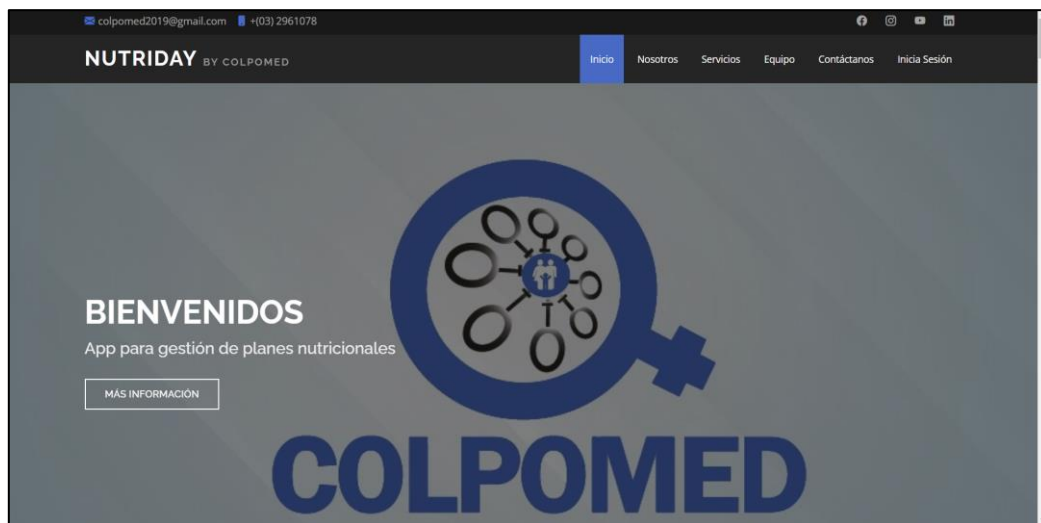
colpomed2019@gmail.com +(03) 2961078

NUTRIDAY BY COLPOMED

Inicio Nosotros Servicios Equipo Contáctanos Inicia Sesión

BIENVENIDOS

App para gestión de planes nutricionales

MÁS INFORMACIÓN

COLPOMED